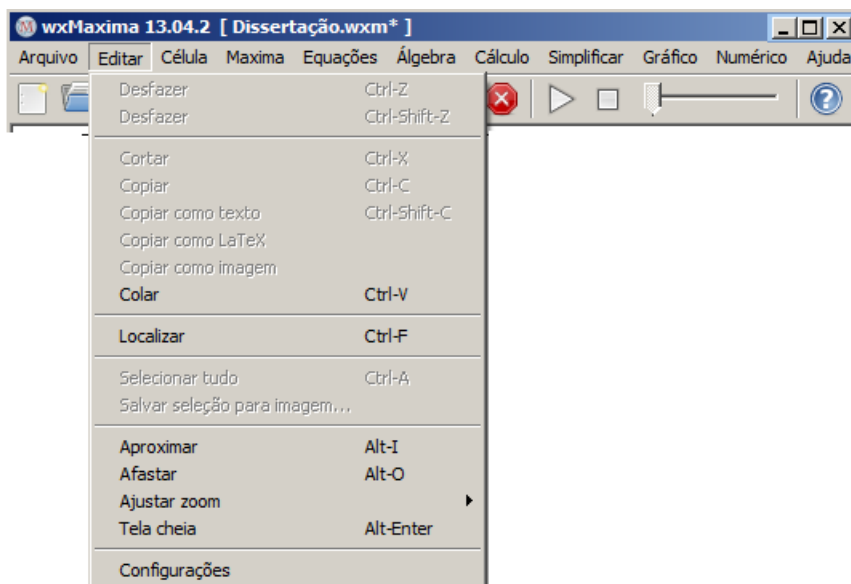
wxMaxima 13.04.2 [ Dissertação.wxm* ]

Arquivo Editar Célula Maxima Equações Álgebra Cálculo Simplificar Gráfico Numérico Ajuda

Desfazer Ctrl-Z
Desfazer Ctrl-Shift-Z

Cortar Ctrl-X
Copiar Ctrl-C
Copiar como texto Ctrl-Shift-C
Copiar como LaTeX
Copiar como imagem
Colar Ctrl-V

Localizar Ctrl-F

Selecionar tudo Ctrl-A
Salvar seleção para imagem...

Aproximar Alt-I
Afastar Alt-O
Ajustar zoom
Tela cheia Alt-Enter

Configurações